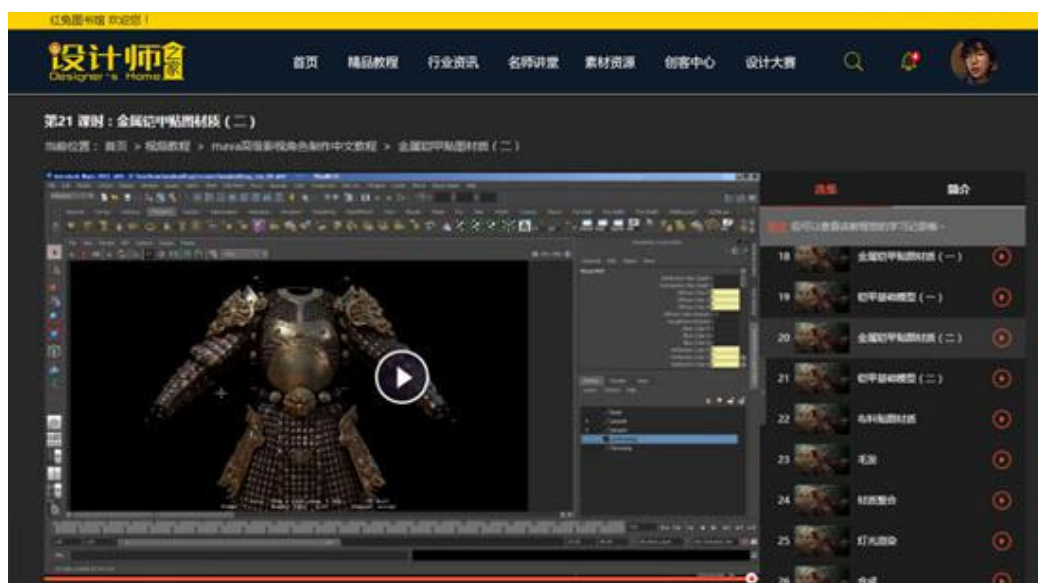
红兔图书馆 欢迎您！

设计师之家
Designer's Home

首页 精品教程 行业资讯 名师讲堂 素材资源 创客中心 设计大赛

第21 课时：金属铠甲贴图材质（二）

当前位置： 首页 > 视频教程 > maya次世代角色制作中文教程 > 金属铠甲贴图材质（二）

选集 简介

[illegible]

18 金属铠甲贴图材质（一）
19 铠甲基础模型（一）
20 金属铠甲贴图材质（二）
21 铠甲基础模型（二）
22 布料贴图材质
23 毛发
24 材质整合
25 灯光渲染
26 合成